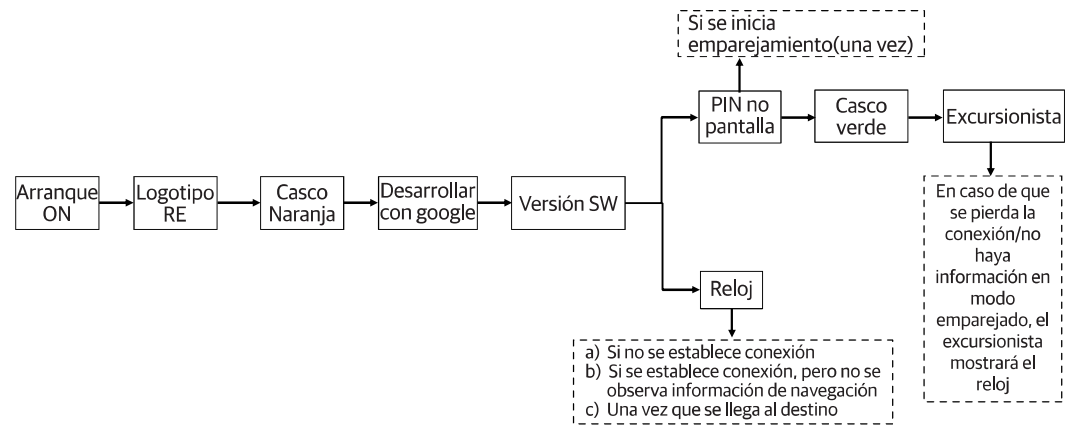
Arranque ON

Logotipo RE

Casco Naranja

Desarrollar con google

Versión SW

Si se inicia emparejamiento(una vez)

PIN no pantalla

Casco verde

Excursionista

En caso de que se pierda la conexión/no haya información en modo emparejado, el excursionista mostrará el reloj

Reloj

a) Si no se establece conexión
b) Si se establece conexión, pero no se observa información de navegación
c) Una vez que se llega al destino